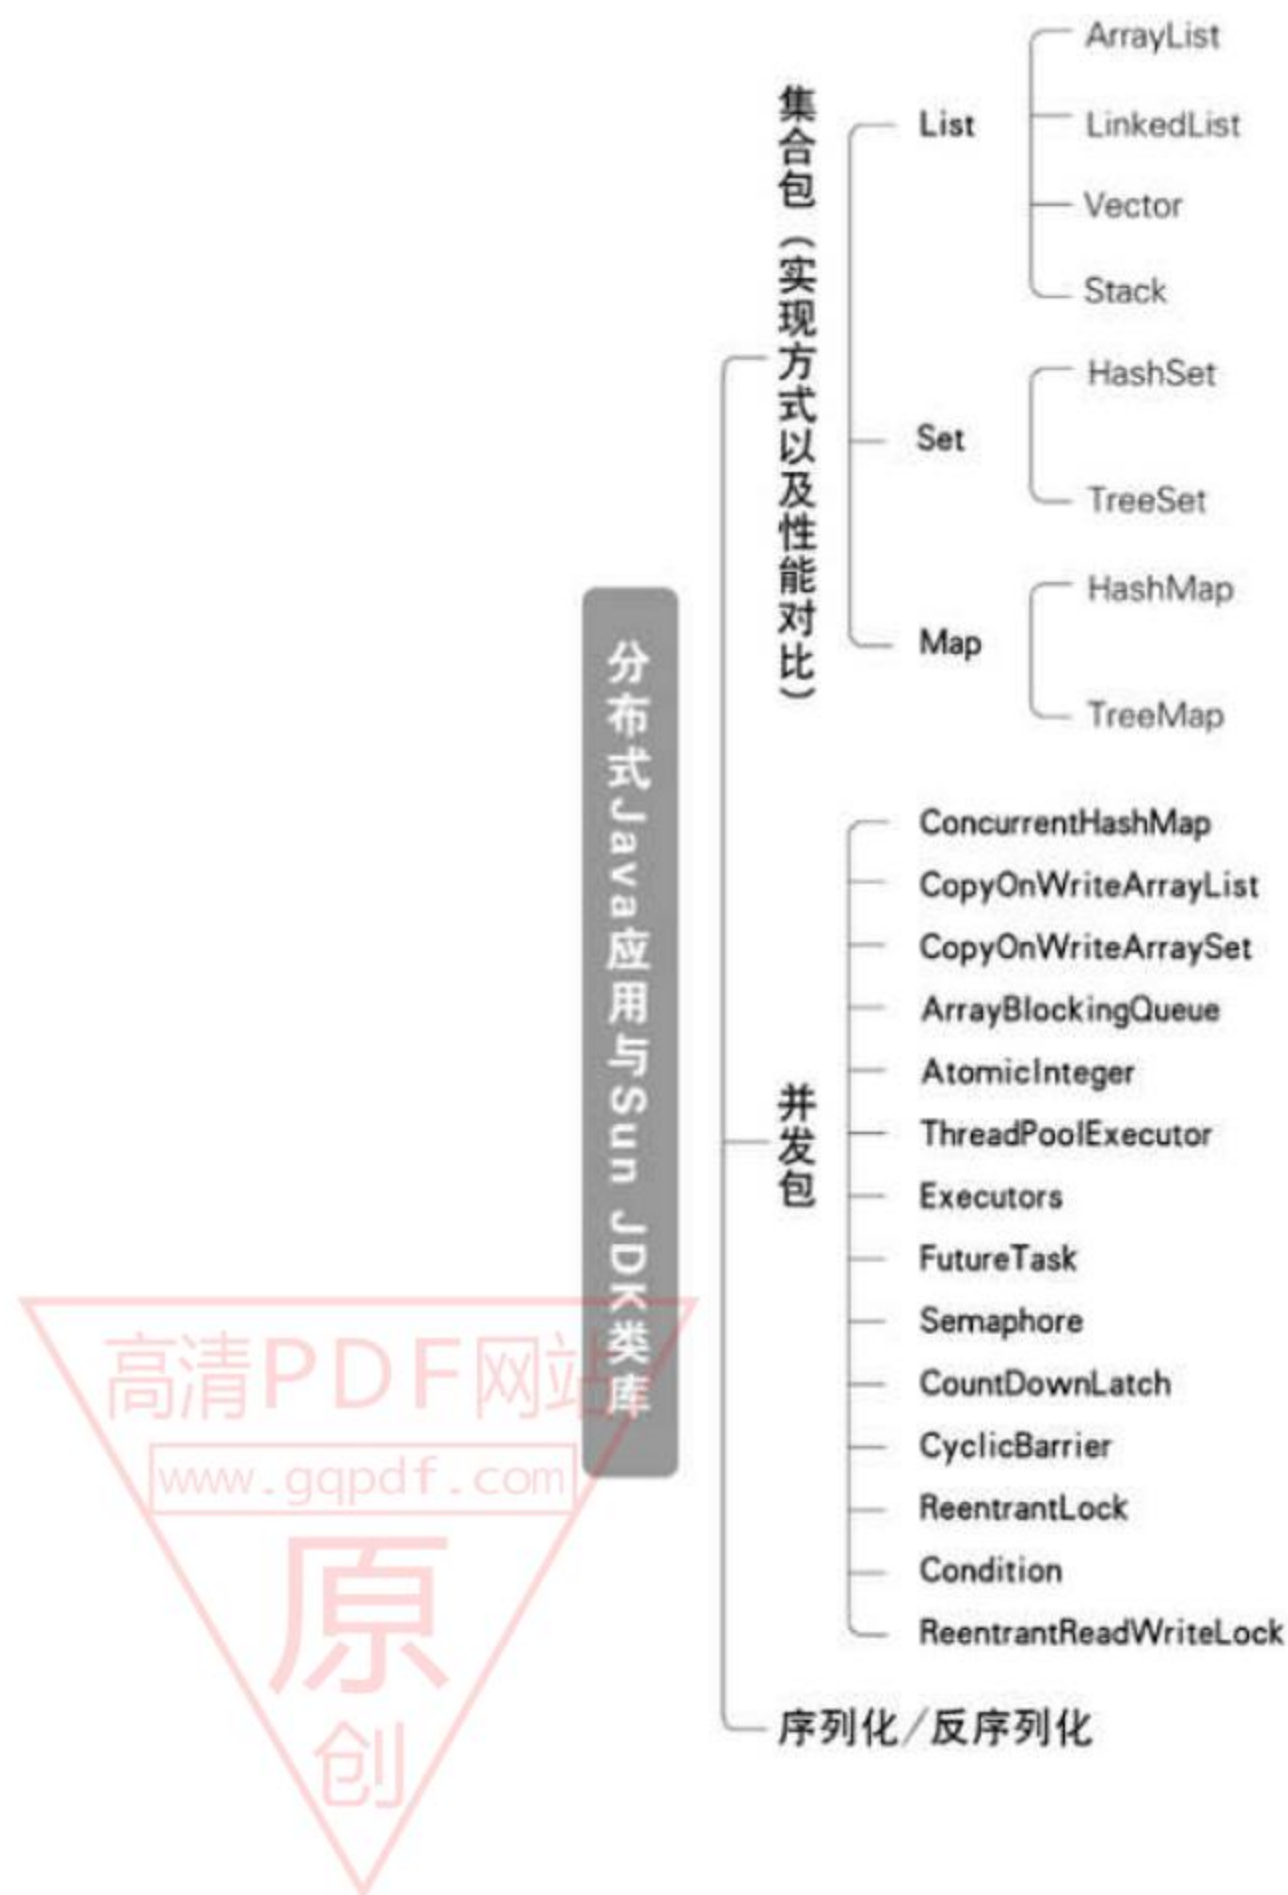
分布式Java应用与Sun JDK类库

集合包（实现方式以及性能对比）

List
ArrayList
LinkedList
Vector
Stack

Set
HashSet
TreeSet

Map
HashMap
TreeMap

并发包
ConcurrentHashMap
CopyOnWriteArrayList
CopyOnWriteArraySet
ArrayBlockingQueue
AtomicInteger
ThreadPoolExecutor
Executors
FutureTask
Semaphore
CountDownLatch
CyclicBarrier
ReentrantLock
Condition
ReentrantReadWriteLock

序列化/反序列化

高清PDF网站
www.gqpdf.com
原
创